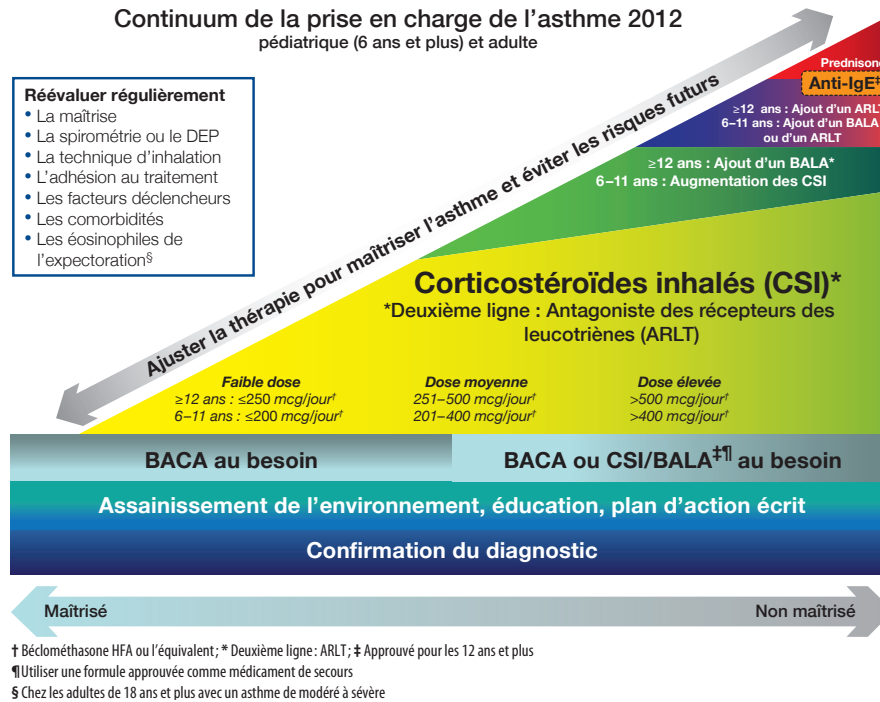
Continuum de la prise en charge de l'asthme 2012
pédiatrique (6 ans et plus) et adulte

Réévaluer régulièrement
• La maîtrise
• La spirométrie ou le DEP
• La technique d'inhalation
• L'adhésion au traitement
• Les facteurs déclencheurs
• Les comorbidités
• Les éosinophiles de l'expectoration§

Ajuster la thérapie pour maîtriser l'asthme et éviter les risques futurs

Prednisone
Anti-IgE‡
≥12 ans : Ajout d'un ARLT
6–11 ans : Ajout d'un BALA ou d'un ARLT
≥12 ans : Ajout d'un BALA*
6–11 ans : Augmentation des CSI

Corticostéroïdes inhalés (CSI)*
*Deuxième ligne : Antagoniste des récepteurs des leucotriènes (ARLT)

Faible dose
≥12 ans : ≤250 mcg/jour†
6–11 ans : ≤200 mcg/jour†

Dose moyenne
251–500 mcg/jour†
201–400 mcg/jour†

Dose élevée
>500 mcg/jour†
>400 mcg/jour†

BACA au besoin
BACA ou CSI/BALA‡¶ au besoin
Assainissement de l'environnement, éducation, plan d'action écrit
Confirmation du diagnostic

Maîtrisé
Non maîtrisé

† Béclométhasone HFA ou l'équivalent ; * Deuxième ligne : ARLT ; ‡ Approuvé pour les 12 ans et plus
¶ Utiliser une formule approuvée comme médicament de secours
§ Chez les adultes de 18 ans et plus avec un asthme de modéré à sévère